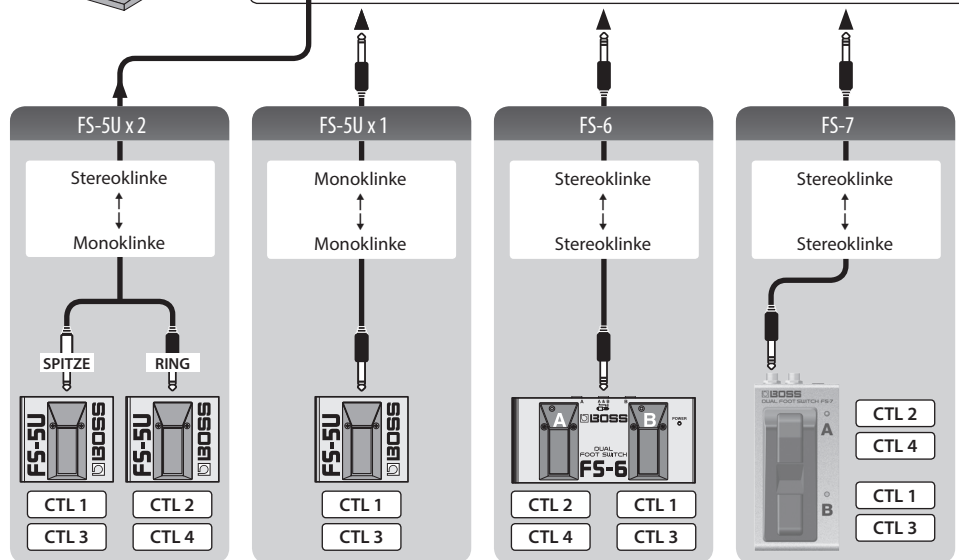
FS-5U x 2

Stereoklinke

Monoklinke

SPITZE

RING

FS-5U BOSS

FS-5U BOSS

CTL 1

CTL 2

CTL 3

CTL 4

FS-5U x 1

Monoklinke

Monoklinke

FS-5U BOSS

CTL 1

CTL 3

FS-6

Stereoklinke

Stereoklinke

A

BOSS

B

POWER

DUAL FOOT SWITCH FS-6

CTL 2

CTL 1

CTL 4

CTL 3

FS-7

Stereoklinke

Stereoklinke

BOSS

DUAL FOOT SWITCH FS-7

A

B

CTL 2

CTL 4

CTL 1

CTL 3